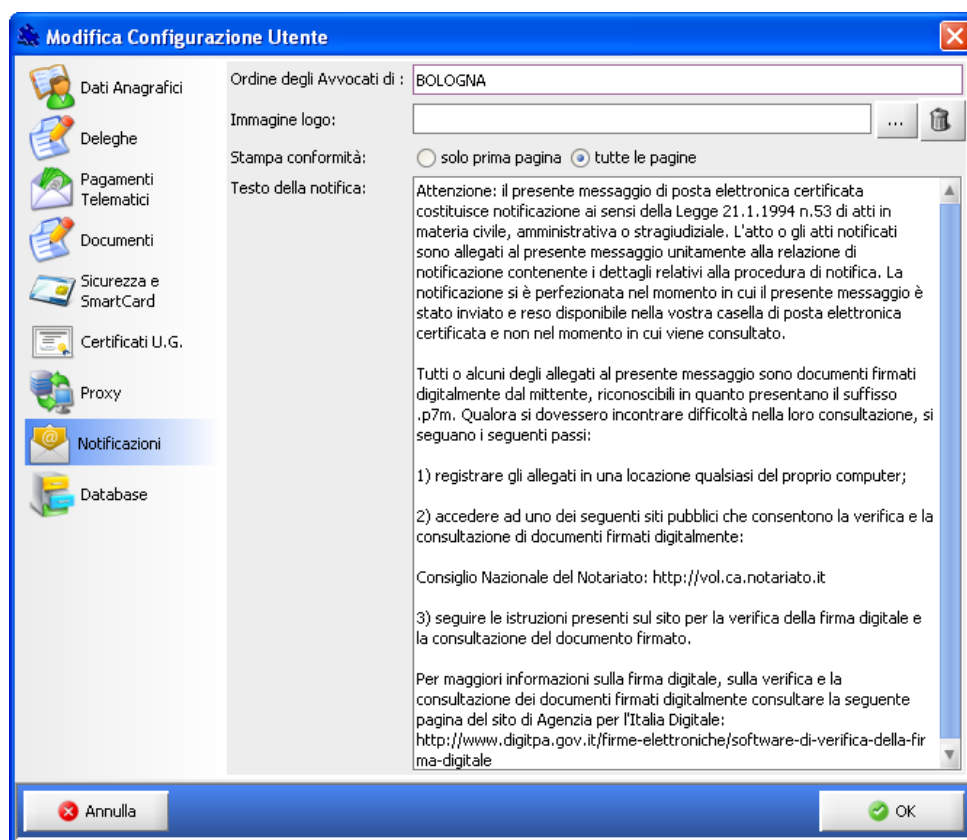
Modifica Configurazione Utente

Dati Anagrafici
Deleghe
Pagamenti Telematici
Documenti
Sicurezza e SmartCard
Certificati U.G.
Proxy
Notificazioni
Database

Ordine degli Avvocati di : BOLOGNA
Immagine logo: ...
Stampa conformità: solo prima pagina tutte le pagine
Testo della notifica:

Attenzione: il presente messaggio di posta elettronica certificata costituisce notificazione ai sensi della Legge 21.1.1994 n.53 di atti in materia civile, amministrativa o stragiudiziale. L'atto o gli atti notificati sono allegati al presente messaggio unitamente alla relazione di notificazione contenente i dettagli relativi alla procedura di notifica. La notificazione si è perfezionata nel momento in cui il presente messaggio è stato inviato e reso disponibile nella vostra casella di posta elettronica certificata e non nel momento in cui viene consultato.

Tutti o alcuni degli allegati al presente messaggio sono documenti firmati digitalmente dal mittente, riconoscibili in quanto presentano il suffisso .p7m. Qualora si dovessero incontrare difficoltà nella loro consultazione, si seguano i seguenti passi:

1) registrare gli allegati in una locazione qualsiasi del proprio computer;

2) accedere ad uno dei seguenti siti pubblici che consentono la verifica e la consultazione di documenti firmati digitalmente:

Consiglio Nazionale del Notariato: http://vol.ca.notariato.it

3) seguire le istruzioni presenti sul sito per la verifica della firma digitale e la consultazione del documento firmato.

Per maggiori informazioni sulla firma digitale, sulla verifica e la consultazione dei documenti firmati digitalmente consultare la seguente pagina del sito di Agenzia per l'Italia Digitale: http://www.digitpa.gov.it/firme-elettroniche/software-di-verifica-della-firma-digitale

Annulla
OK